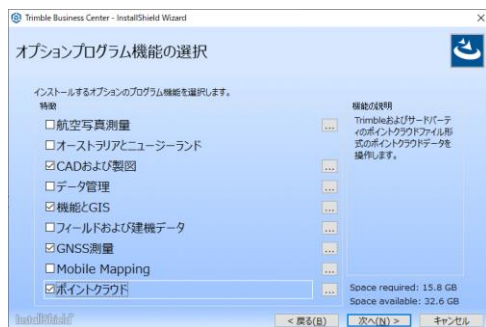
Trimble Business Center - InstallShield Wizard

オプションプログラム機能の選択

インストールするオプションのプログラム機能を選択します。
特徴

☐航空写真測量
☐オーストラリアとニュージーランド
☑CADおよび製図
☐データ管理
☑機能とGIS
☐フィールドおよび建機データ
☑GNSS測量
☐Mobile Mapping
☑ポイントクラウド

機能の説明
Trimbleおよびサードパーティのポイントクラウドファイル形式のポイントクラウドデータを操作します。

Space required: 15.8 GB
Space available: 32.6 GB

InstallShield

< 戻る(B)
次へ(N) >
キャンセル